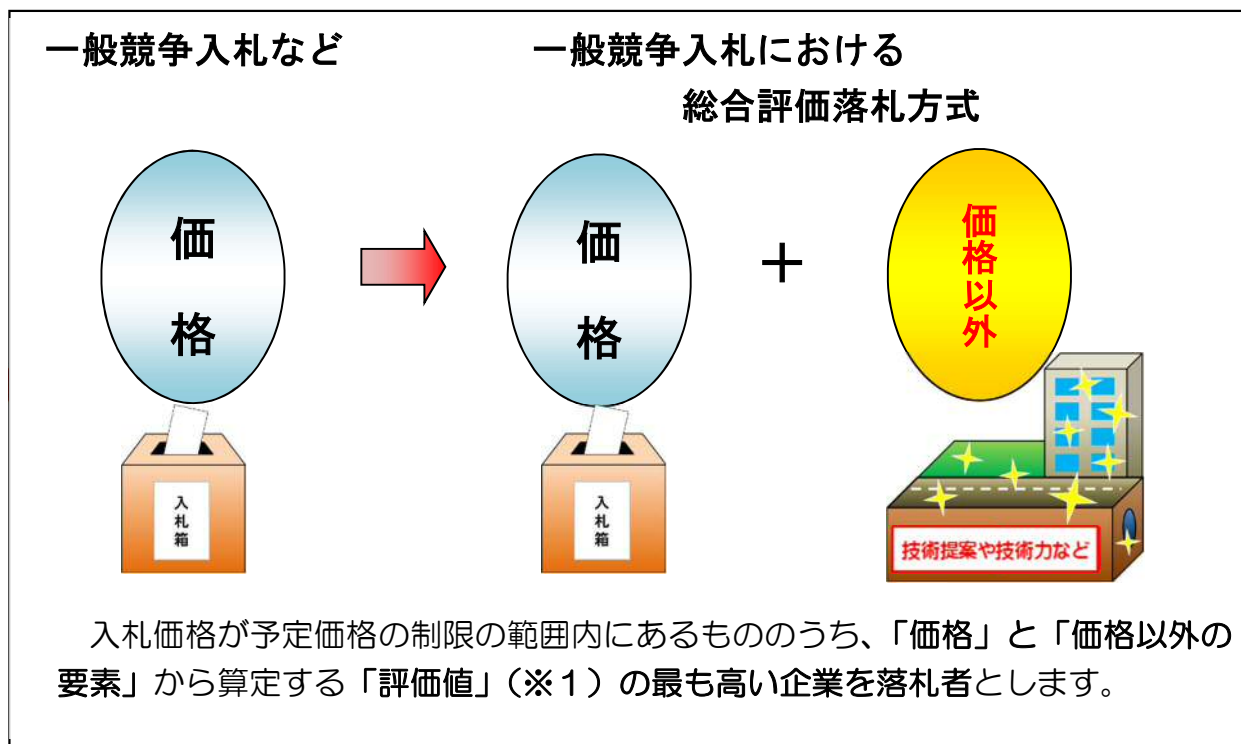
一般競争入札など

一般競争入札における
総合評価落札方式

価格

価格

＋

価格以外

入札箱

入札箱

技術提案や技術力など

入札価格が予定価格の制限の範囲内にあるもののうち、「価格」と「価格以外の要素」から算定する「評価値」（※１）の最も高い企業を落札者とします。